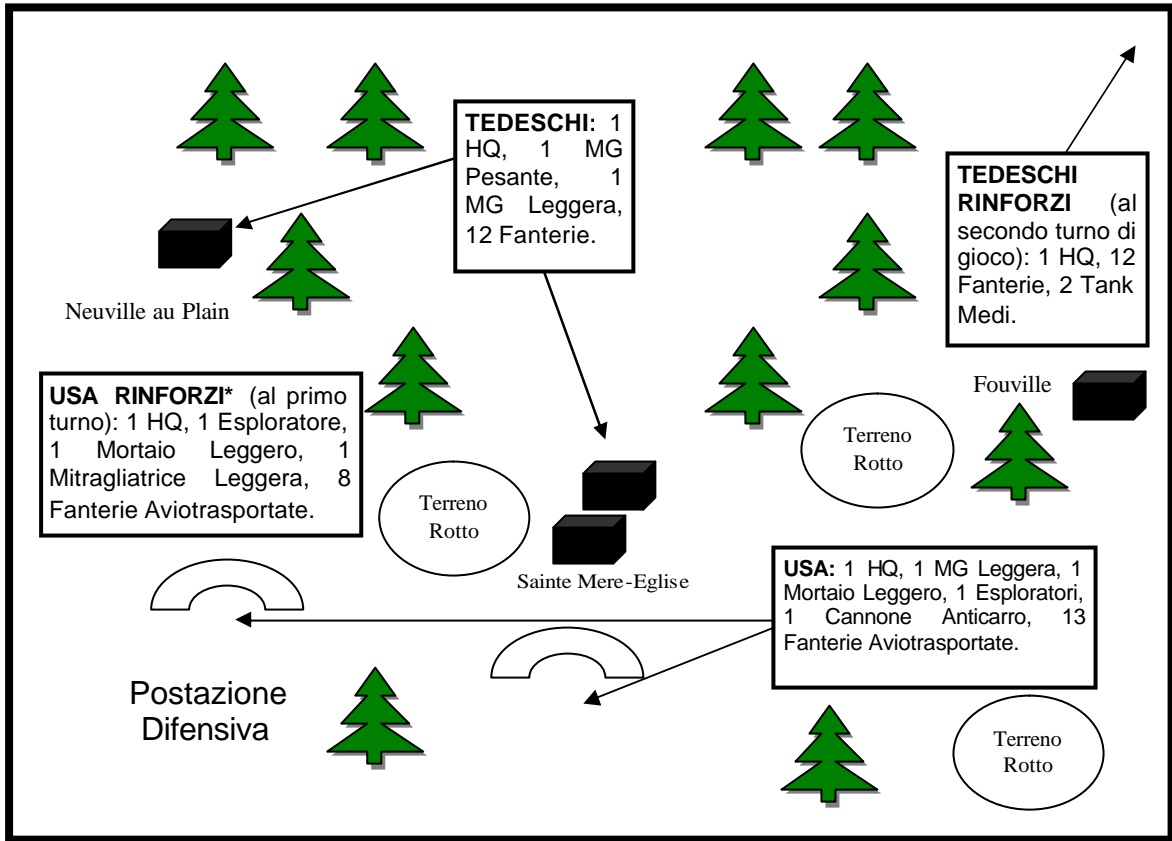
TEDESCHI: 1 HQ, 1 MG Pesante, 1 MG Leggera, 12 Fanterie.

TEDESCHI RINFORZI (al secondo turno di gioco): 1 HQ, 12 Fanterie, 2 Tank Medi.

Neuville au Plain

USA RINFORZI* (al primo turno): 1 HQ, 1 Esploratore, 1 Mortaio Leggero, 1 Mitragliatrice Leggera, 8 Fanterie Aviotrasportate.

Fouville

Terreno Rotto

Terreno Rotto

Sainte Mere-Eglise

USA: 1 HQ, 1 MG Leggera, 1 Mortaio Leggero, 1 Esploratori, 1 Cannone Anticarro, 13 Fanterie Aviotrasportate.

Postazione Difensiva

Terreno Rotto